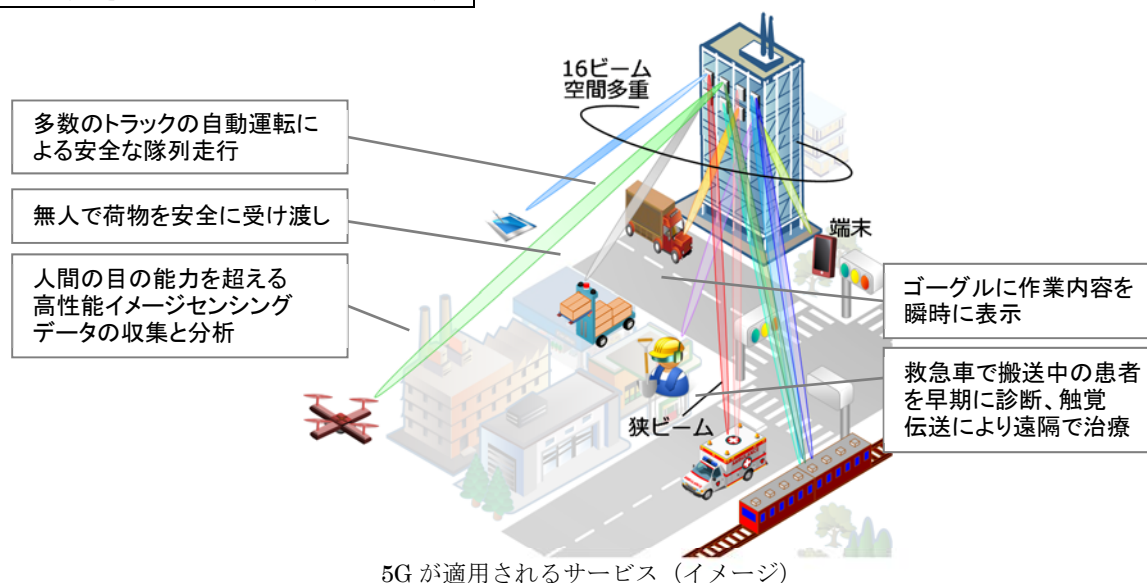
16ビーム
空間多重

多数のトラックの自動運転による安全な隊列走行

無人で荷物を安全に受け渡し

人間の目の能力を超える
高性能イメージセンシング
データの収集と分析

端末

ゴーグルに作業内容を瞬時に表示

救急車で搬送中の患者を早期に診断、触覚伝送により遠隔で治療

狭ビーム

5G が適用されるサービス（イメージ）